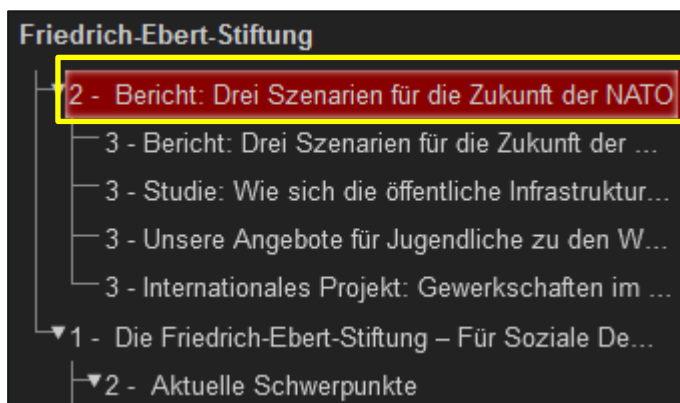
Friedrich-Ebert-Stiftung

▼2 - Bericht: Drei Szenarien für die Zukunft der NATO

3 - Bericht: Drei Szenarien für die Zukunft der ...

3 - Studie: Wie sich die öffentliche Infrastruktur...

3 - Unsere Angebote für Jugendliche zu den W...

3 - Internationales Projekt: Gewerkschaften im ...

▼1 - Die Friedrich-Ebert-Stiftung – Für Soziale De...

▼2 - Aktuelle Schwerpunkte